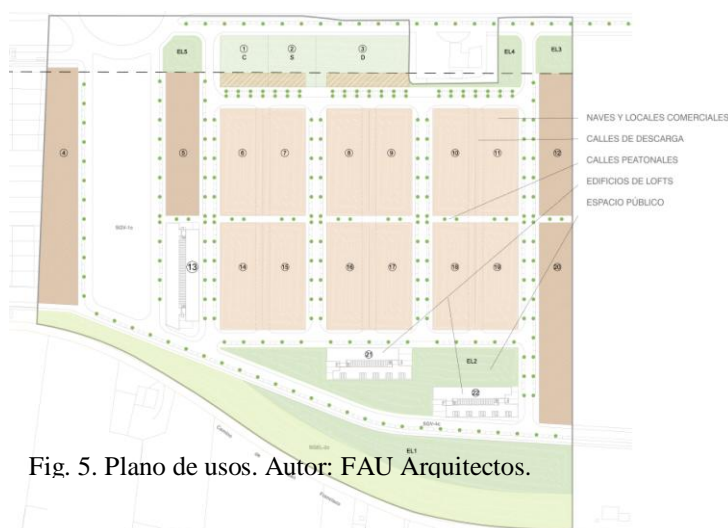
EL5
① C
② S
③ D
EL4
EL3
NAVES Y LOCALES COMERCIALES
CALLES DE DESCARGA
CALLES PEATONALES
EDIFICIOS DE LOFTS
ESPACIO PÚBLICO
④
⑤
⑥
⑦
⑧
⑨
⑩
⑪
⑫
SGV-1s
13
⑭
⑮
⑯
⑰
⑱
⑲
⑳
21
EL2
22
SGV-1s
SGV-3s
EL1
Fig. 5. Plano de usos. Autor: FAU Arquitectos.